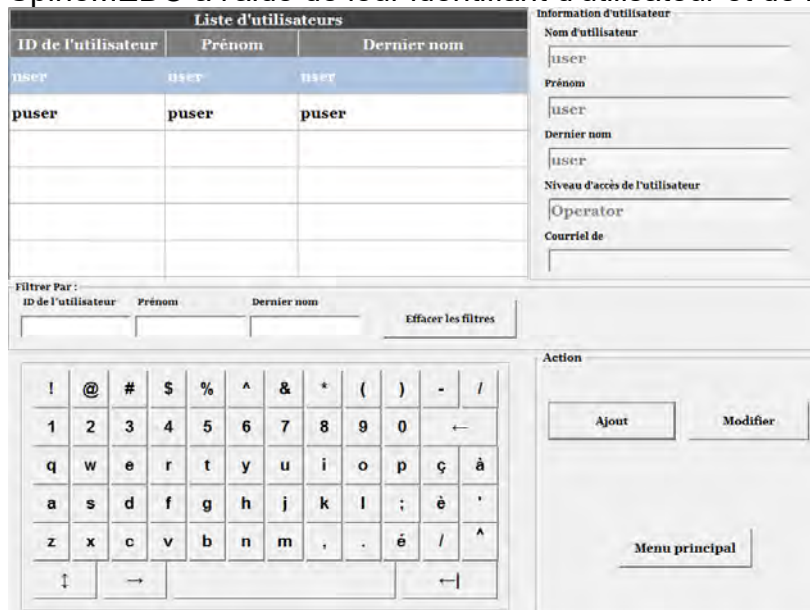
Liste d'utilisateurs

| ID de l'utilisateur | Prénom | Dernier nom |
|---|---|---|
| user | user | user |
| puser | puser | puser |
| | | |
| | | |
| | | |
| | | |

Information d'utilisateur
Nom d'utilisateur
user
Prénom
user
Dernier nom
user
Niveau d'accès de l'utilisateur
Operator
Courriel de

Filtrer Par :
ID de l'utilisateur
Prénom
Dernier nom
Effacer les filtres

! @ # $ % ^ & * ( ) - /
1 2 3 4 5 6 7 8 9 0 ←
q w e r t y u i o p ç à
a s d f g h j k l ; è '
z x c v b n m , . é / ^
↕ → ←

Action
Ajout
Modifier
Menu principal